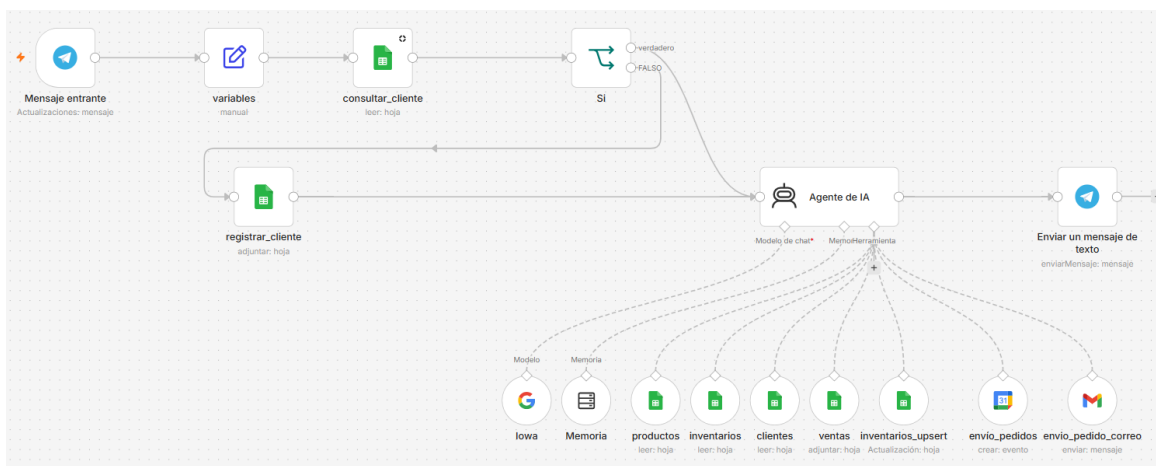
Mensaje entrante
Actualizaciones: mensaje

variables
manual

consultar_cliente
leer: hoja

Si
verdadero
FALSO

registrar_cliente
adjuntar: hoja

Agente de IA
Modelo de chat*
Memo
Herramienta

Enviar un mensaje de texto
enviarMensaje: mensaje

Modelo
Memoria

lowa

Memoria

productos
leer: hoja

inventarios
leer: hoja

clientes
leer: hoja

ventas
adjuntar: hoja

inventarios_upsert
Actualización: hoja

envio_pedidos
crear: evento

envio_pedido_correo
enviar: mensaje